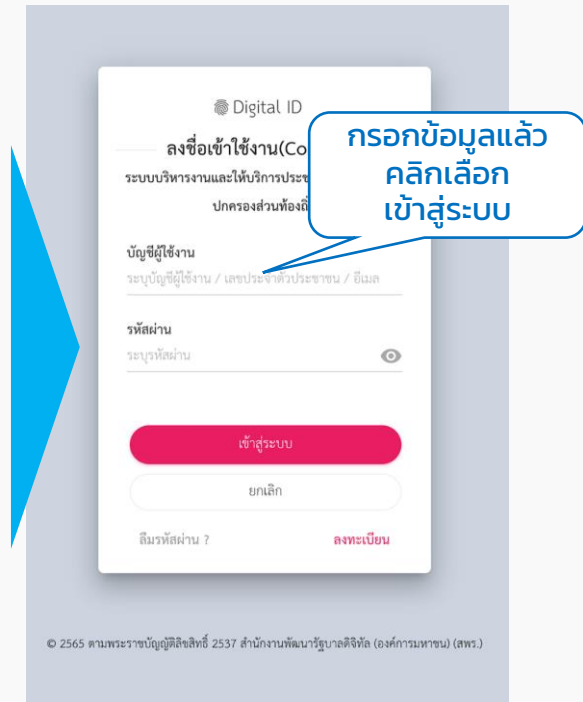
Digital ID

ลงชื่อเข้าใช้งาน(Co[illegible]

ระบบบริหารงานและให้บริการประช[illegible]

ปกครองส่วนท้องถิ่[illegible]

กรอกข้อมูลแล้ว คลิกเลือก เข้าสู่ระบบ

บัญชีผู้ใช้งาน

ระบุบัญชีผู้ใช้งาน / เลขประจำตัวประชาชน / อีเมล

รหัสผ่าน

ระบุรหัสผ่าน

เข้าสู่ระบบ

ยกเลิก

ลืมรหัสผ่าน ?

ลงทะเบียน

© 2565 ตามพระราชบัญญัติลิขสิทธิ์ 2537 สำนักงานพัฒนารัฐบาลดิจิทัล (องค์การมหาชน) (สพร.)